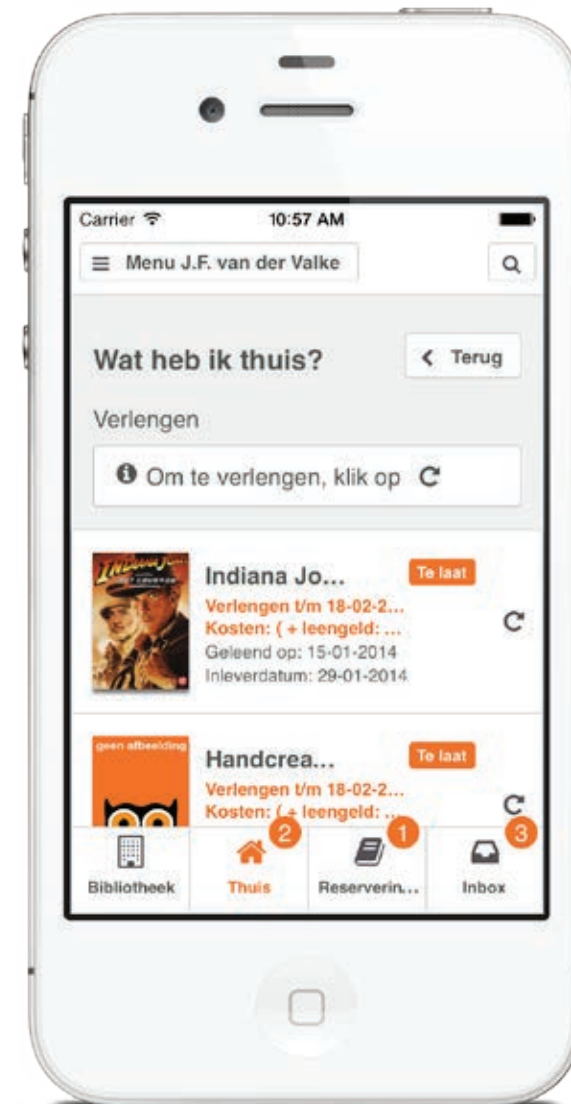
Carrier 10:57 AM

Menu J.F. van der Valke

Wat heb ik thuis?

Terug

Verlengen

Om te verlengen, klik op

Indiana Jo...

Te laat

Verlengen t/m 18-02-2...

Kosten: ( + leengeld: ...

Geleend op: 15-01-2014

Inleverdatum: 29-01-2014

geen afbeelding

Handcrea...

Te laat

Verlengen t/m 18-02-2...

Kosten: ( + leengeld: ...

Bibliotheek

2

Thuis

1

Reserverin...

3

Inbox